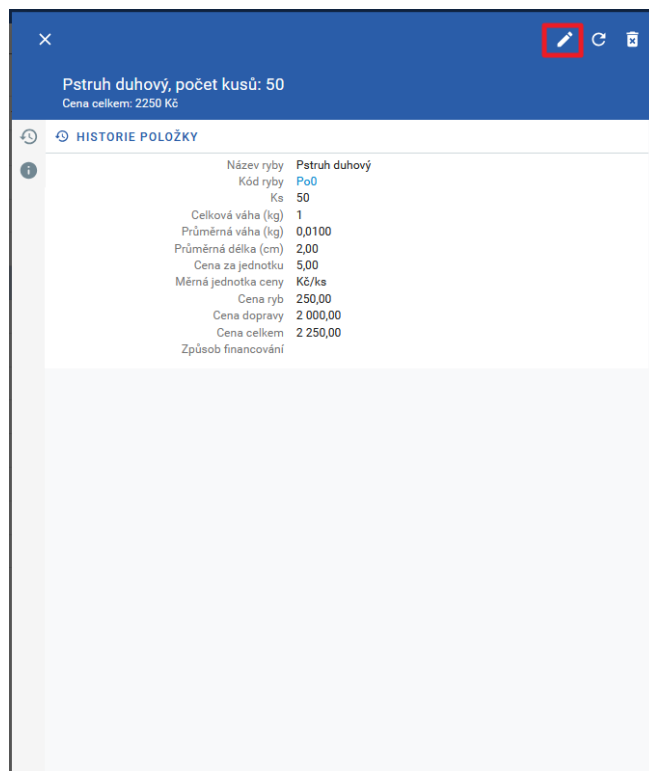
Pstruh duhový, počet kusů: 50
Cena celkem: 2250 Kč

HISTORIE POLOŽKY

| | |
|---|---|
| Název ryby | Pstruh duhový |
| Kód ryby | Po0 |
| Ks | 50 |
| Celková váha (kg) | 1 |
| Průměrná váha (kg) | 0,0100 |
| Průměrná délka (cm) | 2,00 |
| Cena za jednotku | 5,00 |
| Měrná jednotka ceny | Kč/ks |
| Cena ryb | 250,00 |
| Cena dopravy | 2 000,00 |
| Cena celkem | 2 250,00 |
| Způsob financování | |